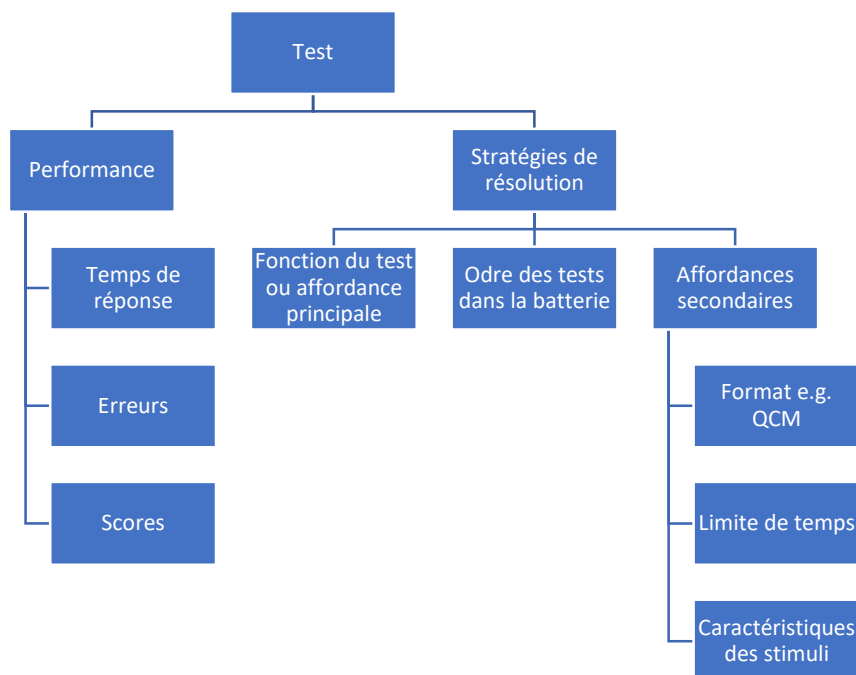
Test

Performance

Temps de réponse

Erreurs

Scores

Stratégies de résolution

Fonction du test ou affordance principale

Odre des tests dans la batterie

Affordances secondaires

Format e.g. QCM

Limite de temps

Caractéristiques des stimuli